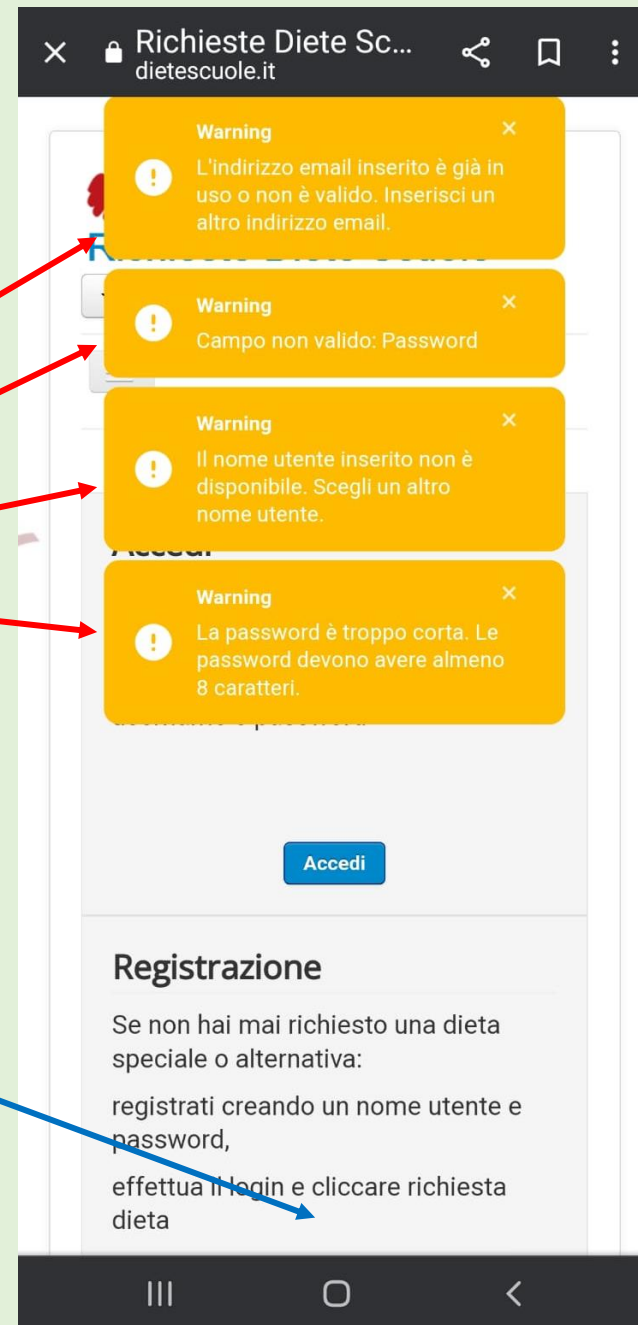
Richieste Diete Sc...
dietescuole.it

Warning
L'indirizzo email inserito è già in uso o non è valido. Inserisci un altro indirizzo email.

Warning
Campo non valido: Password

Warning
Il nome utente inserito non è disponibile. Scegli un altro nome utente.

Warning
La password è troppo corta. Le password devono avere almeno 8 caratteri.

Accedi

Registrazione

Se non hai mai richiesto una dieta speciale o alternativa:

registrati creando un nome utente e password,

effettua il login e cliccare richiesta dieta